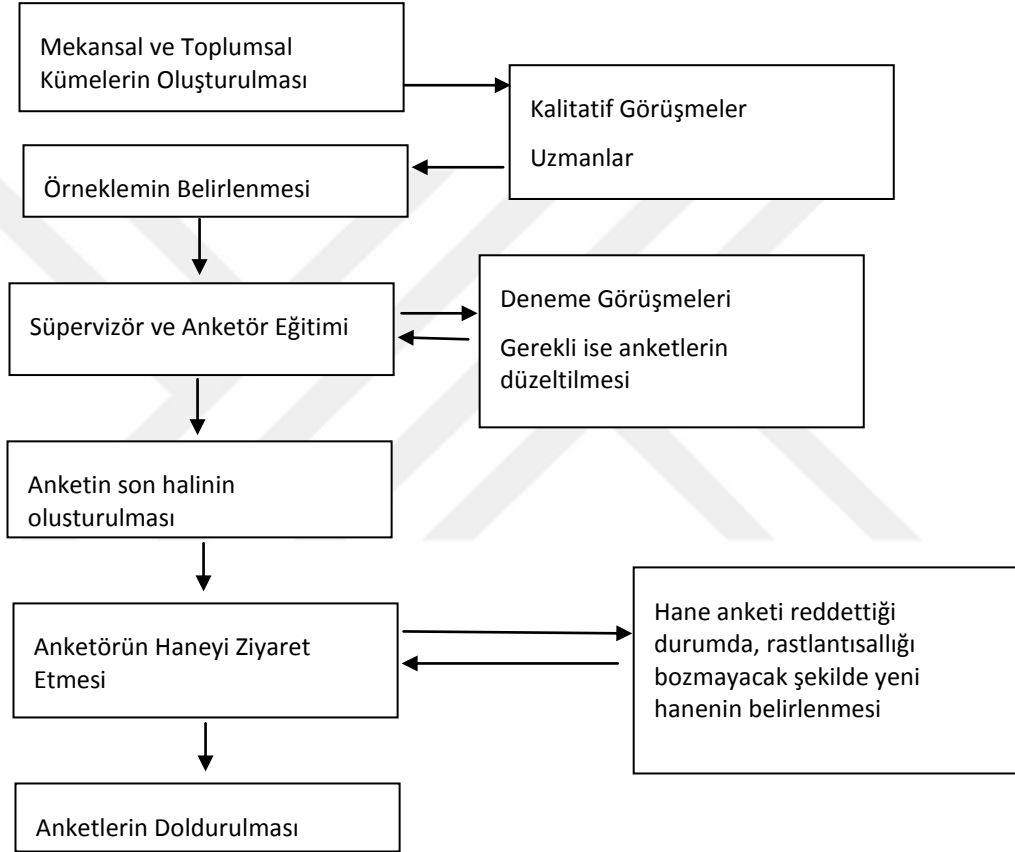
Mekansal ve Toplumsal Kümelerin Oluşturulması

Kalitatif Görüşmeler

Uzmanlar

Örneklemin Belirlenmesi

Süpervizör ve Anketör Eğitimi

Deneme Görüşmeleri

Gerekli ise anketlerin düzeltilmesi

Anketin son halinin olusturulması

Anketörün Haneyi Ziyaret Etmesi

Hane anketi reddettiği durumda, rastlantısallığı bozmayacak şekilde yeni hanenin belirlenmesi

Anketlerin Doldurulması